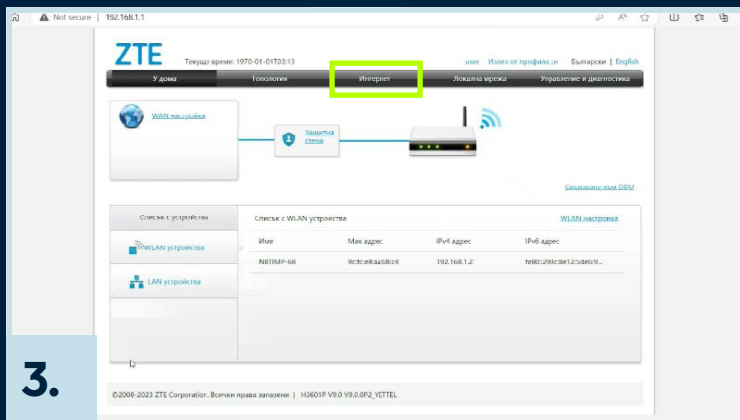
Not secure | 192.168.1.1

ZTE

Текущо време: 1970-01-01T03:13

user Излез от профила си Български | English

У дома Топология Интернет Локална мрежа Управление и диагностика

WAN настройка

Защитна стена

Свързване към ODU

Списък с устройства

WLAN устройства

LAN устройства

Списък с WLAN устройства

WLAN настройка

| Име | Мак адрес | IPv4 адрес | IPv6 адрес |
|---|---|---|---|
| NBTIMP-68 | 9c:fc:e8:a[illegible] | 192.168.1.2 | fe80::29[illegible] |

3.

©2008-2023 ZTE Corporation. Всички права запазени | H3601P V9.0 V9.0.0P2_YETTEL